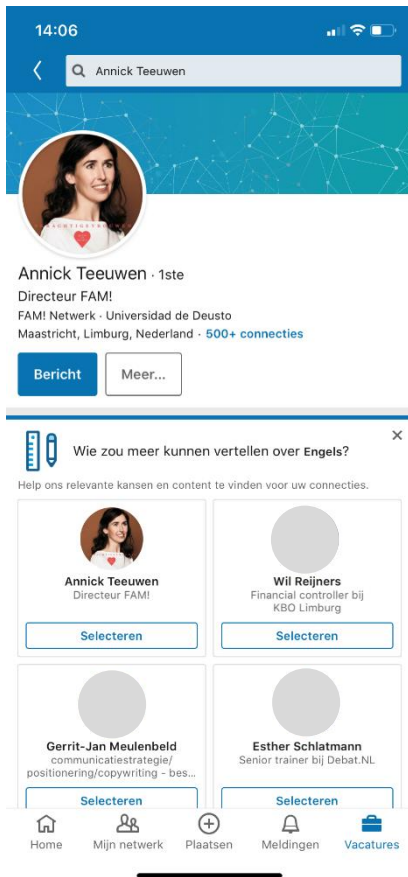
14:06

Annick Teeuwen

Annick Teeuwen · 1ste
Directeur FAM!
FAM! Netwerk · Universidad de Deusto
Maastricht, Limburg, Nederland · 500+ connecties

Bericht
Meer...

Wie zou meer kunnen vertellen over Engels?
Help ons relevante kansen en content te vinden voor uw connecties.

Annick Teeuwen
Directeur FAM!
Selecteren

Wil Reijners
Financial controller bij KBO Limburg
Selecteren

Gerrit-Jan Meulenbeld
communicatiestrategie/ positionering/copywriting - bes...
Selecteren

Esther Schlatmann
Senior trainer bij Debat.NL
Selecteren

Home
Mijn netwerk
Plaatsen
Meldingen
Vacatures